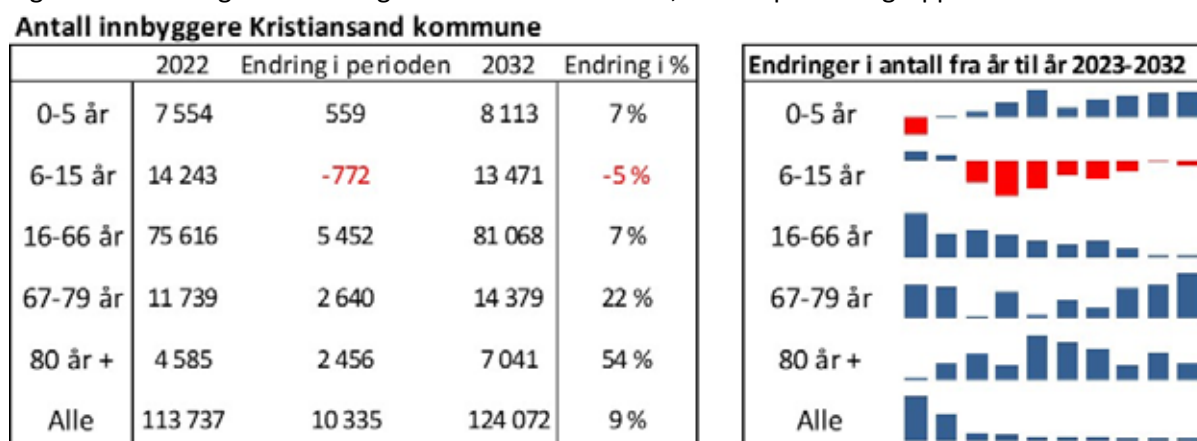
Antall innbyggere Kristiansand kommune

| | 2022 | Endring i perioden | 2032 | Endring i % |
|---|---|---|---|---|
| 0-5 år | 7 554 | 559 | 8 113 | 7 % |
| 6-15 år | 14 243 | -772 | 13 471 | -5 % |
| 16-66 år | 75 616 | 5 452 | 81 068 | 7 % |
| 67-79 år | 11 739 | 2 640 | 14 379 | 22 % |
| 80 år + | 4 585 | 2 456 | 7 041 | 54 % |
| Alle | 113 737 | 10 335 | 124 072 | 9 % |

Endringer i antall fra år til år 2023-2032

0-5 år

6-15 år

16-66 år

67-79 år

80 år +

Alle